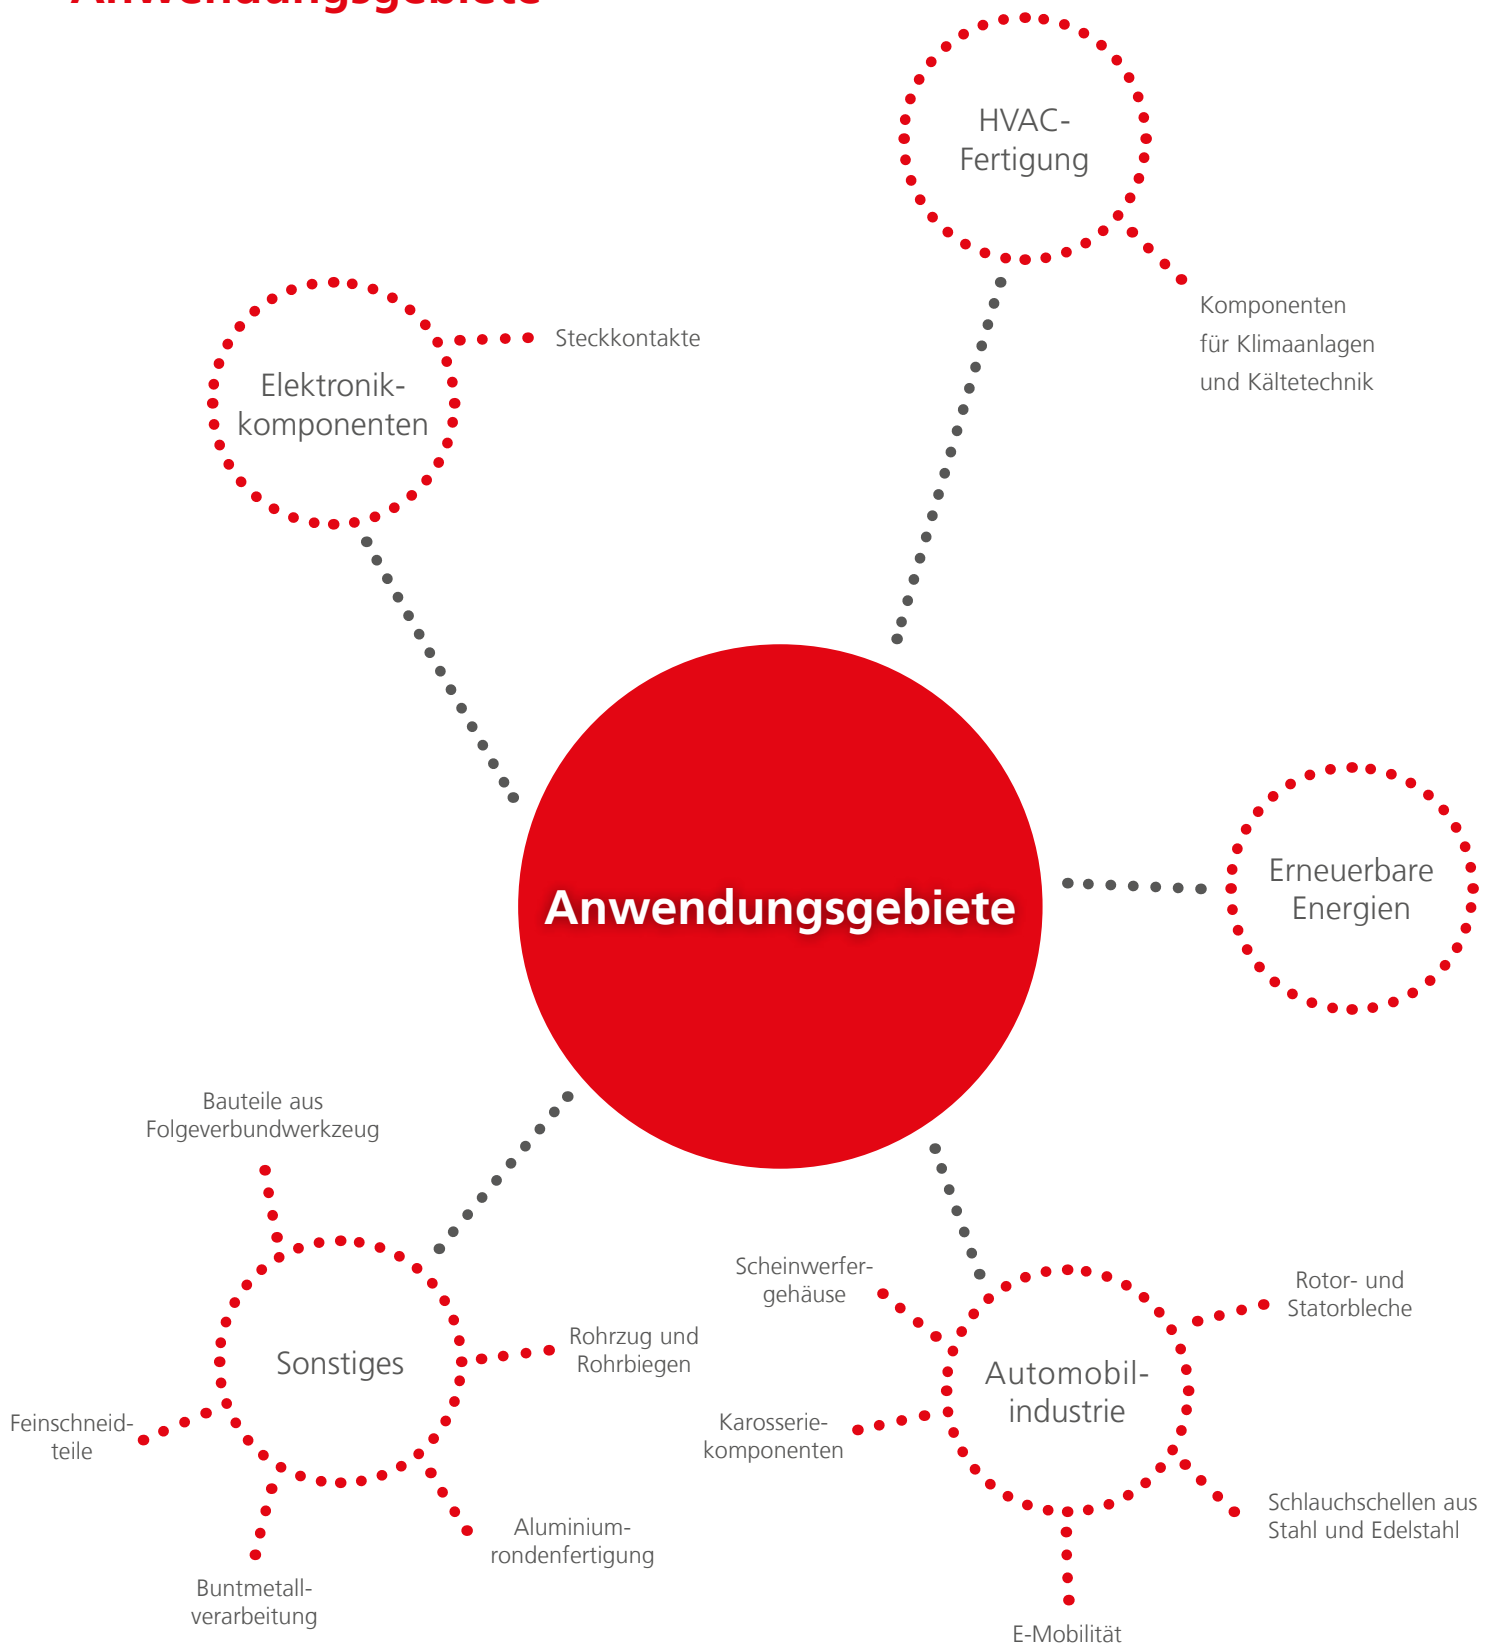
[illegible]

HVAC-Fertigung

Komponenten für Klimaanlagen und Kältetechnik

Elektronikkomponenten

Steckkontakte

Anwendungsgebiete

Erneuerbare Energien

Bauteile aus Folgeverbundwerkzeug

Sonstiges

Rohrzug und Rohrbiegen

Feinschneidteile

Buntmetallverarbeitung

Aluminiumrondenfertigung

Scheinwerfergehäuse

Karosseriekomponenten

Automobilindustrie

Rotor- und Statorbleche

Schlauchschellen aus Stahl und Edelstahl

E-Mobilität